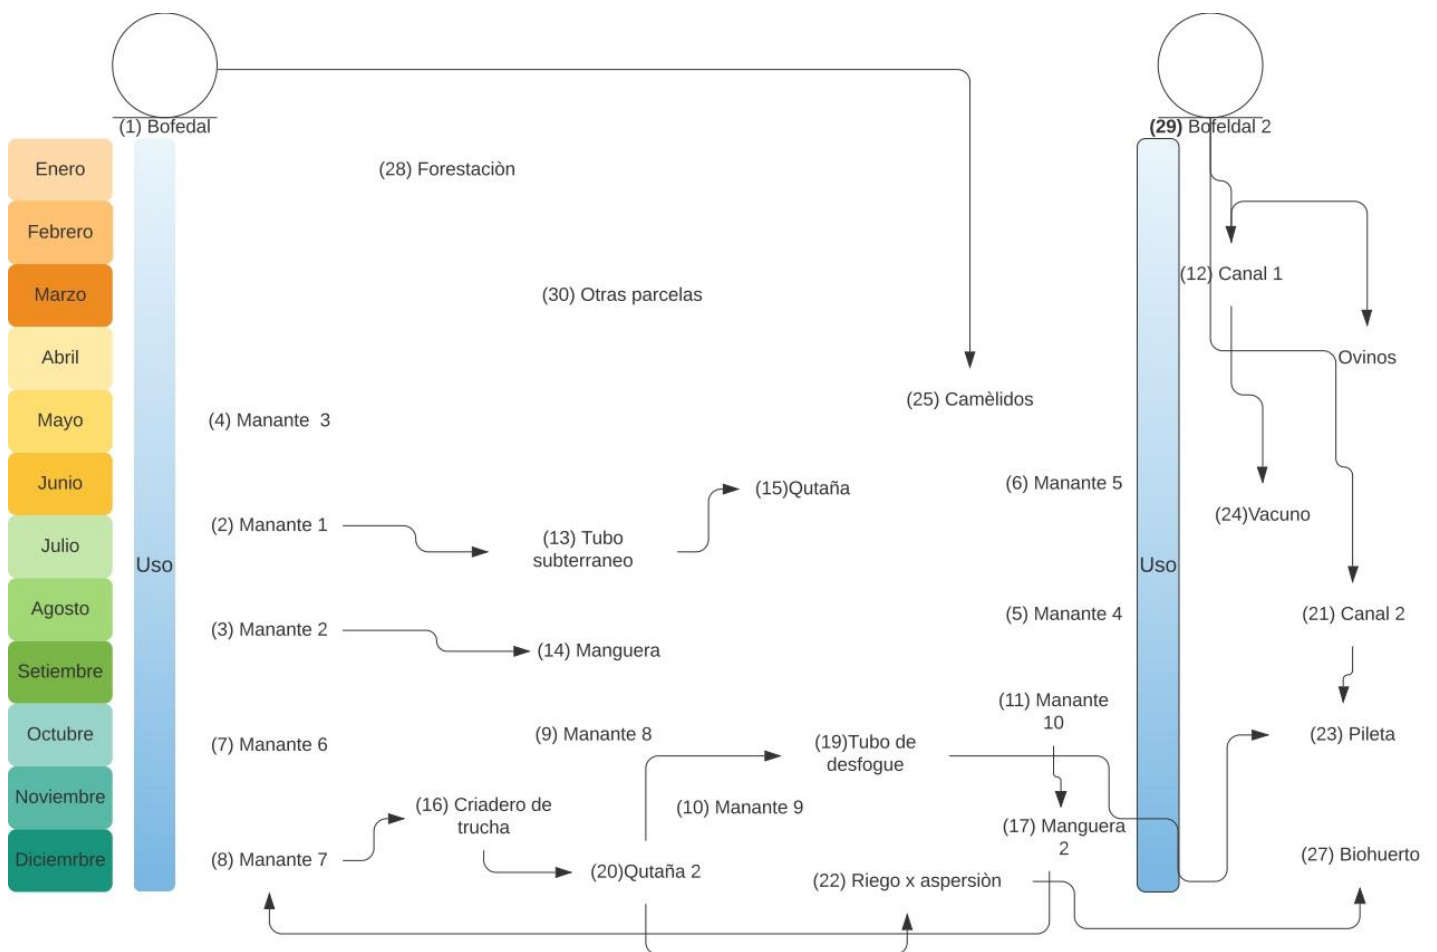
(1) Bofedal

(29) Bofeldal 2

Enero
Febrero
Marzo
Abril
Mayo
Junio
Julio
Agosto
Setiembre
Octubre
Noviembre
Diciemrbre

Uso

(28) Forestaciòn

(30) Otras parcelas

(25) Camèlidos

(12) Canal 1

Ovinos

(4) Manante 3

(15)Qutaña

(6) Manante 5

(24)Vacuno

(2) Manante 1

(13) Tubo subterraneo

Uso

(3) Manante 2

(14) Manguera

(5) Manante 4

(21) Canal 2

(11) Manante 10

(23) Pileta

(7) Manante 6

(9) Manante 8

(19)Tubo de desfogue

(16) Criadero de trucha

(10) Manante 9

(17) Manguera 2

(27) Biohuerto

(8) Manante 7

(20)Qutaña 2

(22) Riego x aspersiòn